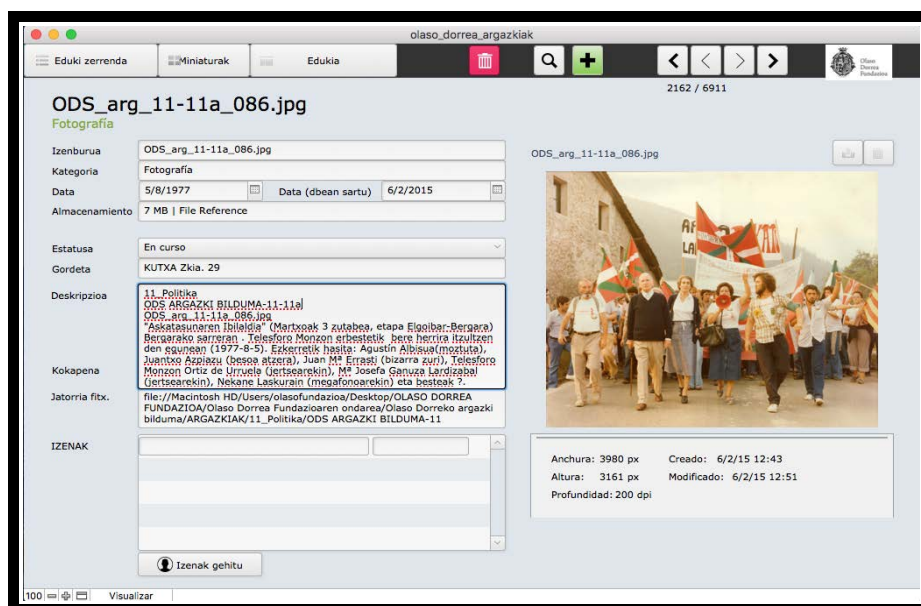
olaso_dorrea_argazkiak

Eduki zerrenda
Miniaturak
Edukia

2162 / 6911

Olaso Dorrea Fundazioa

ODS_arg_11-11a_086.jpg
Fotografía

Izenburua
ODS_arg_11-11a_086.jpg

Kategoria
Fotografía

Data
5/8/1977

Data (dbean sartu)
6/2/2015

Almacenamiento
7 MB | File Reference

Estatusa
En curso

Gordeta
KUTXA Zkia. 29

Deskripzioa
11_Politika
ODS ARGAZKI BILDUMA-11-11a
ODS_arg_11-11a_086.jpg
"Askatasunaren Ibilaldia" (Martxoak 3 zutabea, etapa Elgoibar-Bergara) Bergarako sarreran . Telesforo Monzon erbestetik bere herrira itzultzen den egunean (1977-8-5). Ezkerretik hasita: Agustin Albisua(moztuta), Juantxo Azpiazu (besoa atzera), Juan Mª Errasti (bizarra zuri), Telesforo Monzon Ortiz de Urruela (jertsearekin), Mª Josefa Ganuza Lardizabal (jertsearekin), Nekane Laskurain (megafonoarekin) eta besteak ?.

Kokapena

Jatorria fitx.
file://Macintosh HD/Users/olasofundazioa/Desktop/OLASO DORREA FUNDAZIOA/Olaso Dorrea Fundazioaren ondarea/Olaso Dorreko argazki bilduma/ARGAZKIAK/11_Politika/ODS ARGAZKI BILDUMA-11

IZENAK

Izenak gehitu

ODS_arg_11-11a_086.jpg

Anchura: 3980 px
Creado: 6/2/15 12:43
Altura: 3161 px
Modificado: 6/2/15 12:51
Profundidad: 200 dpi

100
Visualizar